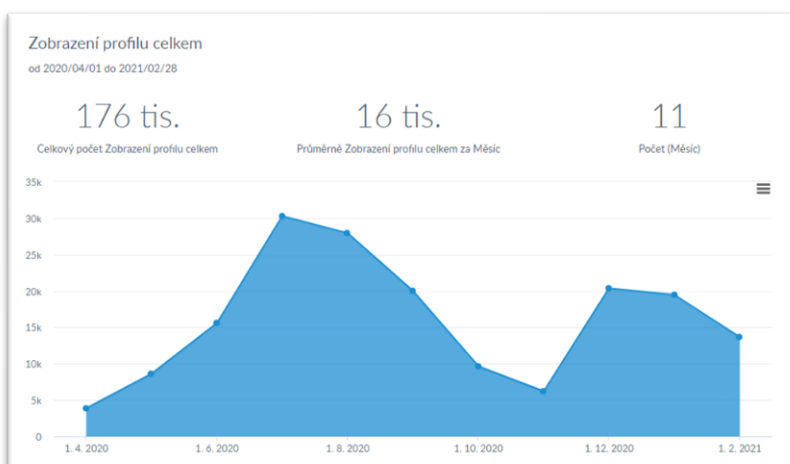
Zobrazení profilu celkem
od 2020/04/01 do 2021/02/28

176 tis.
Celkový počet Zobrazení profilu celkem

16 tis.
Průměrně Zobrazení profilu celkem za Měsíc

11
Počet (Měsíc)

35k
30k
25k
20k
15k
10k
5k
0

1. 4. 2020
1. 6. 2020
1. 8. 2020
1. 10. 2020
1. 12. 2020
1. 2. 2021